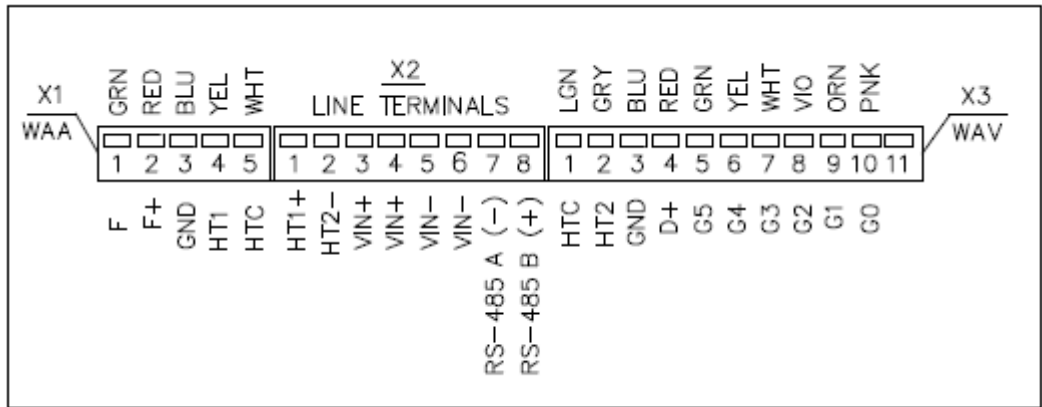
X1
WAA

GRN RED BLU YEL WHT

1 2 3 4 5

F F+ GND HT1 HTC

X2
LINE TERMINALS

1 2 3 4 5 6 7 8

HT1+ HT2− VIN+ VIN+ VIN− VIN− RS−485 A (−) RS−485 B (+)

LGN GRY BLU RED GRN YEL WHT VIO ORN PNK

1 2 3 4 5 6 7 8 9 10 11

HTC HT2 GND D+ G5 G4 G3 G2 G1 G0

X3
WAV